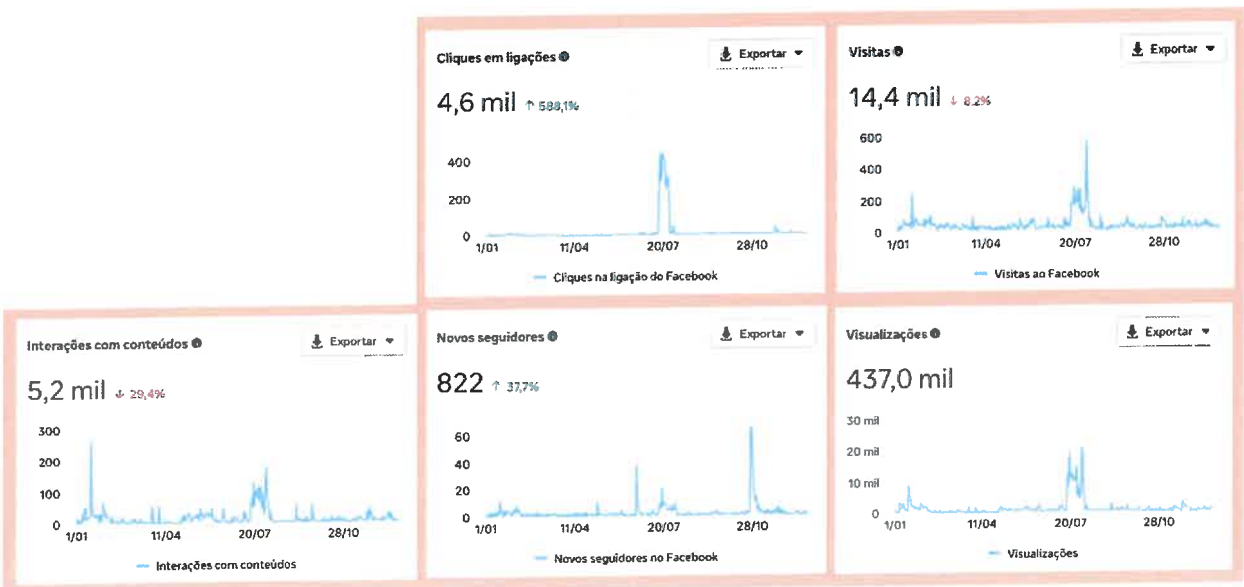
Cliques em ligações
Exportar
4,6 mil ↑ 588,1%
400
200
0
1/01 11/04 20/07 28/10
Cliques na ligação do Facebook

Visitas
Exportar
14,4 mil ↓ 8,2%
600
400
200
0
1/01 11/04 20/07 28/10
Visitas ao Facebook

Interações com conteúdos
Exportar
5,2 mil ↓ 29,4%
300
200
100
0
1/01 11/04 20/07 28/10
Interações com conteúdos

Novos seguidores
Exportar
822 ↑ 37,7%
60
40
20
0
1/01 11/04 20/07 28/10
Novos seguidores no Facebook

Visualizações
Exportar
437,0 mil
30 mil
20 mil
10 mil
0
1/01 11/04 20/07 28/10
Visualizações